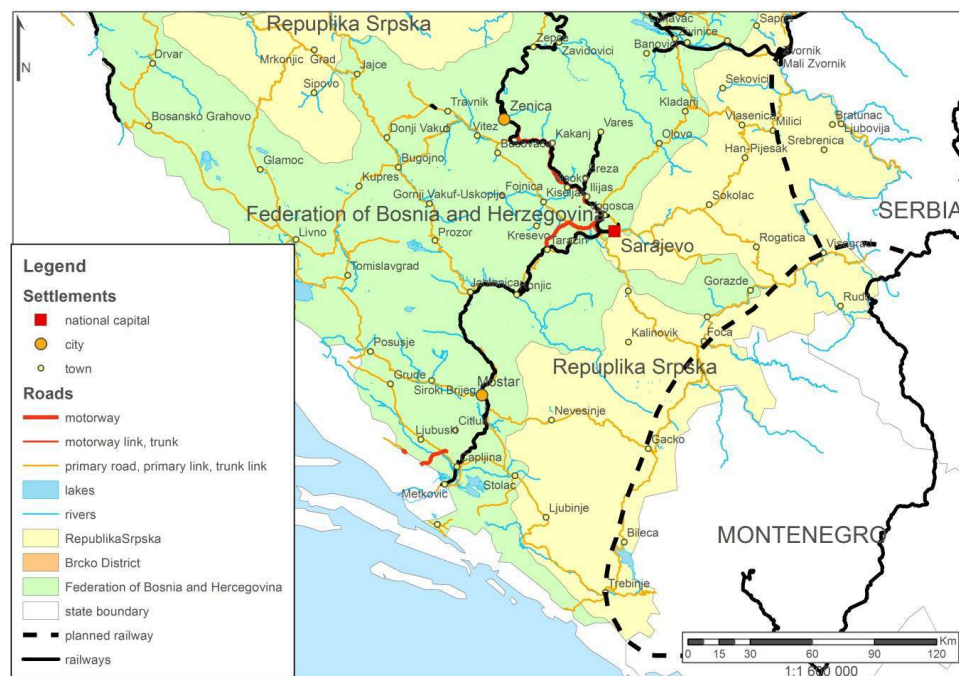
Republika Srpska
N
Drvar
Mrkonjic Grad
Jajce
Zepce
Zavidovici
Banovici
Zvornik
Mali Zvornik
Sipovo
Travnik
Zenica
Sekovici
Bosansko Grahovo
Donji Vakuf
Vitez
Kakanj
Vares
Kladanj
Olovo
Vlasenica
Milici
Bratunac
Ljubovija
Srebrenica
Bugojno
Breza
Han-Pijesak
Glamoc
Kupres
Fojnica
Kiseljak
Ilijas
Vogosca
Gornji Vakuf-Uskoplje
Sokolac
Federation of Bosnia and Herzegovina
SERBIA
Livno
Prozor
Kresevo
Tarcin
Sarajevo
Rogatica
Visegrad
Tomislavgrad
Konjic
Gorazde
Rudo
Posusje
Kalinovik
Foca
Republika Srpska
Grude
Siroki Brijeg
Mostar
Nevesinje
Citluk
Ljubuski
Gacko
Capljina
Stolac
Metkovic
Ljubinje
Bileca
MONTENEGRO
Trebinje

Legend
Settlements
national capital
city
town
Roads
motorway
motorway link, trunk
primary road, primary link, trunk link
lakes
rivers
RepublikaSrpska
Brcko District
Federation of Bosnia and Hercegovina
state boundary
planned railway
railways

0 15 30 60 90 120 Km
1:1 600 000